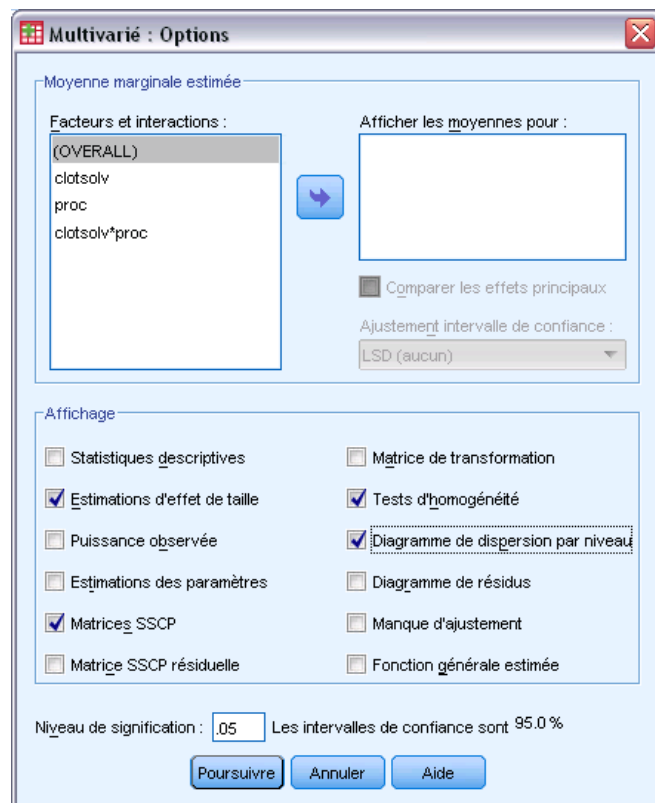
Multivarié : Options

Moyenne marginale estimée

Facteurs et interactions :
(OVERALL)
clotsolv
proc
clotsolv*proc

Afficher les moyennes pour :

Comparer les effets principaux

Ajustement intervalle de confiance :
LSD (aucun)

Affichage

Statistiques descriptives
Estimations d'effet de taille
Puissance observée
Estimations des paramètres
Matrices SSCP
Matrice SSCP résiduelle

Matrice de transformation
Tests d'homogénéité
Diagramme de dispersion par niveau
Diagramme de résidus
Manque d'ajustement
Fonction générale estimée

Niveau de signification : .05 Les intervalles de confiance sont 95.0 %

Poursuivre Annuler Aide